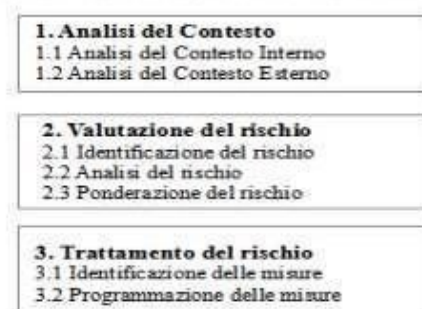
1. Analisi del Contesto
1.1 Analisi del Contesto Interno
1.2 Analisi del Contesto Esterno

2. Valutazione del rischio
2.1 Identificazione del rischio
2.2 Analisi del rischio
2.3 Ponderazione del rischio

3. Trattamento del rischio
3.1 Identificazione delle misure
3.2 Programmazione delle misure